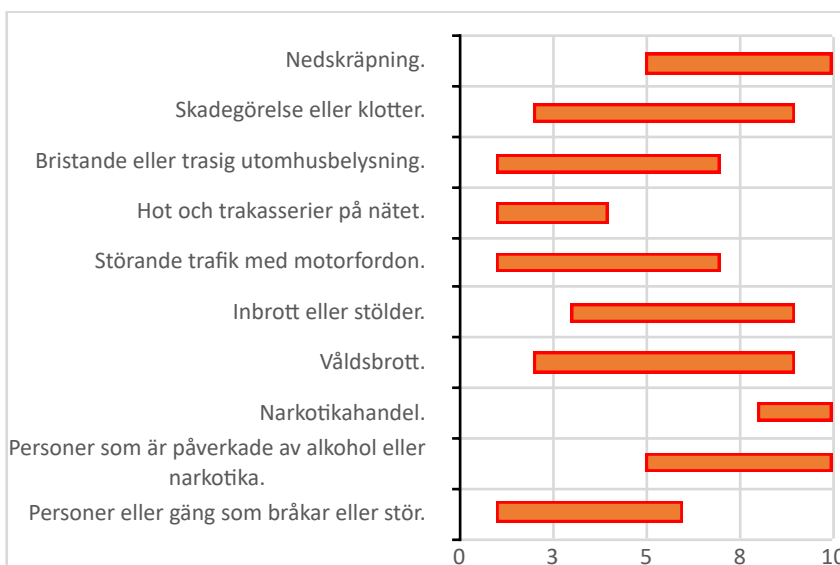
Nedskräpning.

Skadegörelse eller klotter.

Bristande eller trasig utomhusbelysning.

Hot och trakasserier på nätet.

Störande trafik med motorfordon.

Inbrott eller stölder.

Våldsbrott.

Narkotikahandel.

Personer som är påverkade av alkohol eller narkotika.

Personer eller gäng som bråkar eller stör.

0 3 5 8 10